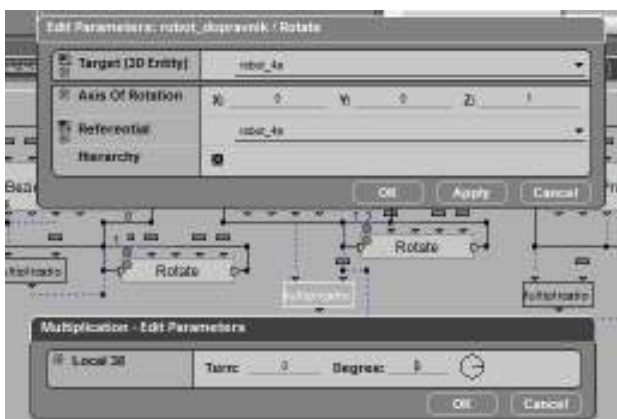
Edit Parameters: robot_dopravnik / Rotate

Target (3D Entity) robot_4a

Axis Of Rotation X: 0 Y: 0 Z: 1

Referential robot_4a

Hierarchy

OK Apply Cancel

Rotate

Rotate

Multiplication

Multiplication

Multiplication

Multiplication - Edit Parameters

Local 38 Turn: 0 Degree: 5

OK Cancel